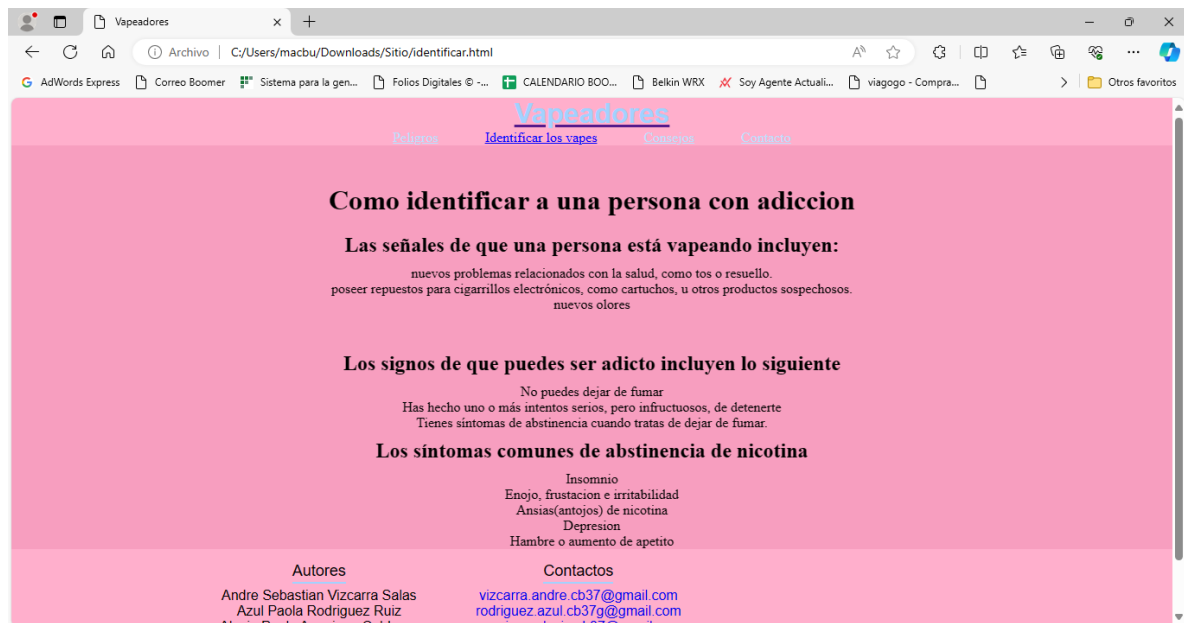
Vapeadores
Archivo | C:/Users/macbu/Downloads/Sitio/identificar.html
AdWords Express | Correo Boomer | Sistema para la gen... | Folios Digitales © -... | CALENDARIO BOO... | Belkin WRX | Soy Agente Actuali... | viagogo - Compra... | Otros favoritos

Vapeadores
Peligros Identificar los vapes Consejos Contacto

Como identificar a una persona con adiccion

Las señales de que una persona está vapeando incluyen:

nuevos problemas relacionados con la salud, como tos o resuello.
poseer repuestos para cigarrillos electrónicos, como cartuchos, u otros productos sospechosos.
nuevos olores

Los signos de que puedes ser adicto incluyen lo siguiente

No puedes dejar de fumar
Has hecho uno o más intentos serios, pero infructuosos, de detenerte
Tienes síntomas de abstinencia cuando tratas de dejar de fumar.

Los síntomas comunes de abstinencia de nicotina

Insomnio
Enojo, frustacion e irritabilidad
Ansias(antojos) de nicotina
Depresion
Hambre o aumento de apetito

Autores
Andre Sebastian Vizcarra Salas
Azul Paola Rodriguez Ruiz
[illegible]

Contactos
vizcarra.andre.cb37@gmail.com
rodriguez.azul.cb37g@gmail.com
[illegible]